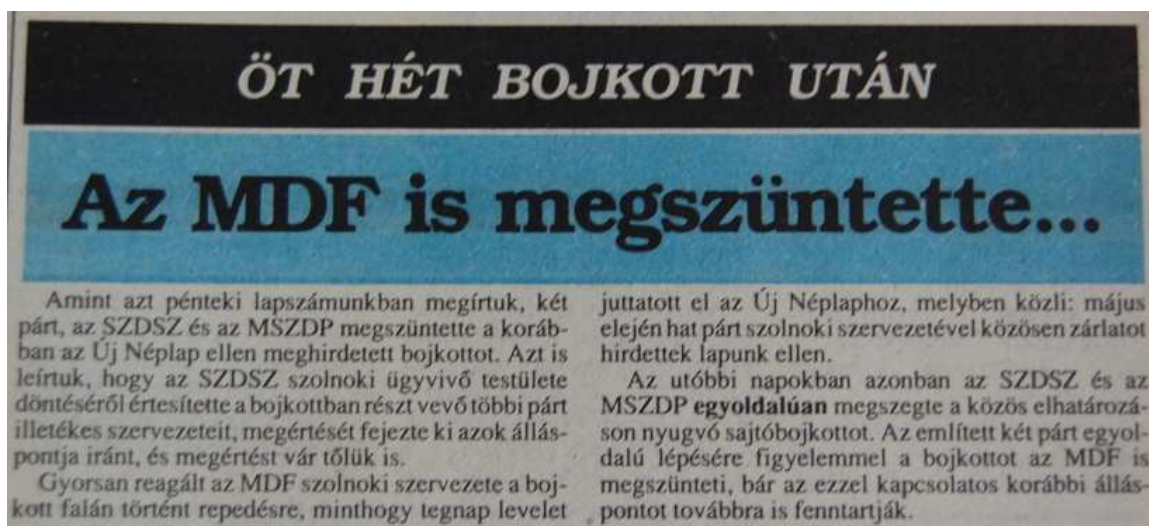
ÖT HÉT BOJKOTT UTÁN

Az MDF is megszüntette...

Amint azt pénteki lapszámunkban megírtuk, két párt, az SZDSZ és az MSZDP megszüntette a korábban az Új Néplap ellen meghirdetett bojkottot. Azt is leírtuk, hogy az SZDSZ szolnoki ügyvivő testülete döntéséről értesítette a bojkottban részt vevő többi párt illetékes szervezeteit, megértését fejezte ki azok álláspontja iránt, és megértést vár tőlük is.

Gyorsan reagált az MDF szolnoki szervezete a bojkott falán történt repedésre, minthogy tegnap levelet juttatott el az Új Néplaphoz, melyben közli: május elején hat párt szolnoki szervezetével közösen zárlatot hirdettek lapunk ellen.

Az utóbbi napokban azonban az SZDSZ és az MSZDP egyoldalúan megszegte a közös elhatározáson nyugvó sajtóbojkottot. Az említett két párt egyoldalú lépésére figyelemmel a bojkottot az MDF is megszünteti, bár az ezzel kapcsolatos korábbi álláspontot továbbra is fenntartják.